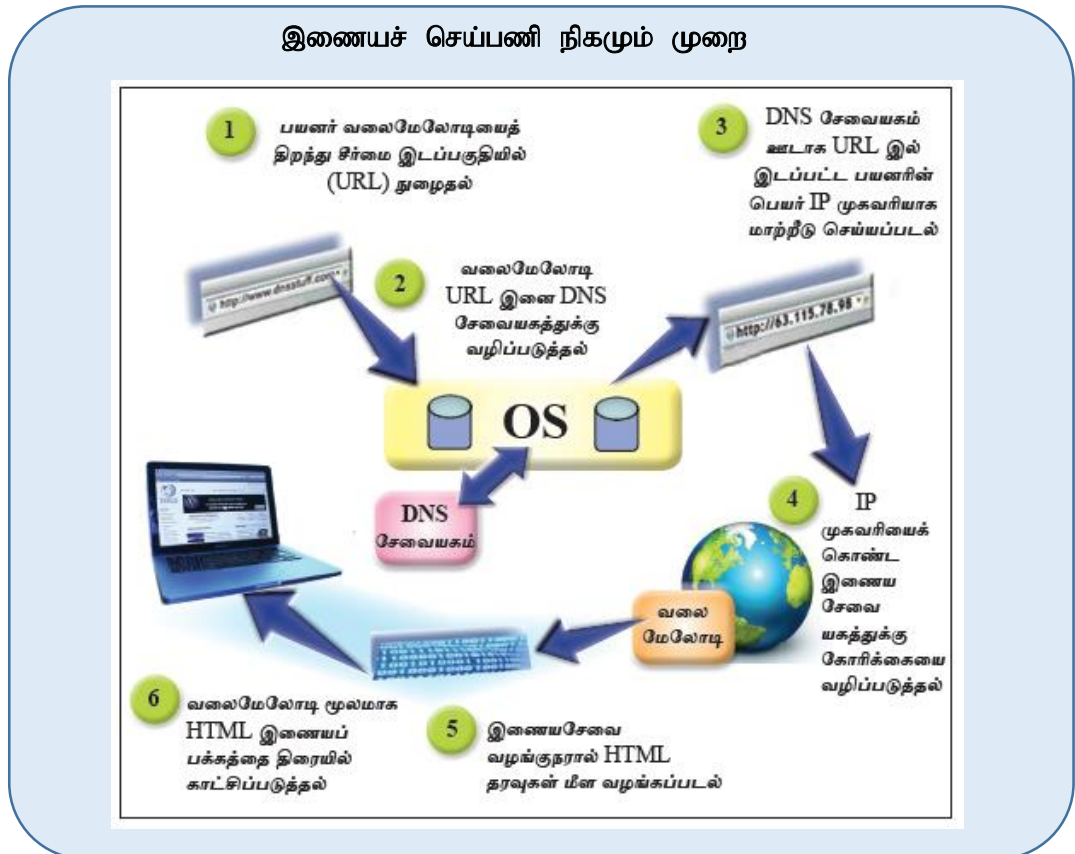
இணையச் செய்பணி நிகழும் முறை

1 பயனர் வலைமேலோடியைத் திறந்து சீர்மை இடப்பகுதியில் (URL) நுழைதல்

3 DNS சேவையகம் ஊடாக URL இல் இடப்பட்ட பயனரின் பெயர் IP முகவரியாக மாற்றீடு செய்யப்படல்

http://www.dnsstuff.com

2 வலைமேலோடி URL இனை DNS சேவையகத்துக்கு வழிப்படுத்தல்

http://63.115.78.98

OS

DNS சேவையகம்

4 IP முகவரியைக் கொண்ட இணைய சேவை யகத்துக்கு கோரிக்கையை வழிப்படுத்தல்

வலை மேலோடி

6 வலைமேலோடி மூலமாக HTML இணையப் பக்கத்தை திரையில் காட்சிப்படுத்தல்

5 இணையசேவை வழங்குநரால் HTML தரவுகள் மீள வழங்கப்படல்